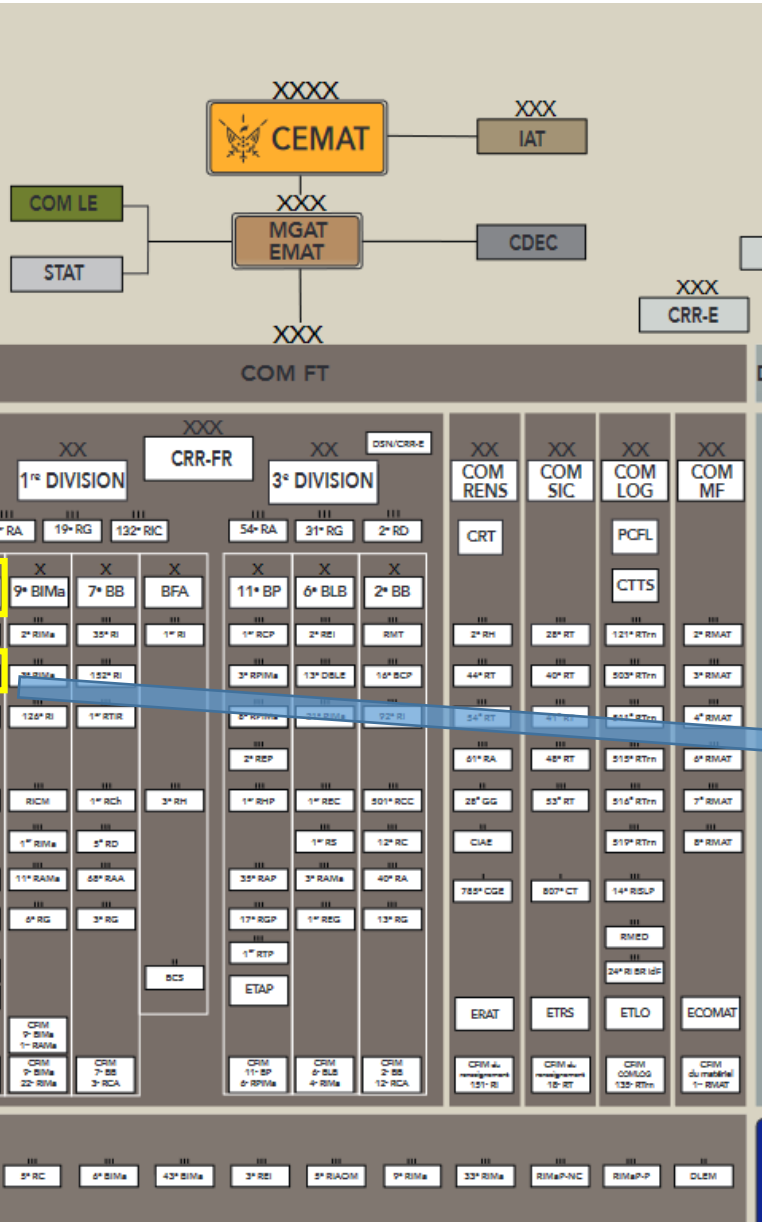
XXXX
CEMAT
XXX
IAT
COM LE
XXX
MGAT
EMAT
CDEC
STAT
XXX
CRR-E
XXX
COM FT
XXX
CRR-FR
XX
1re DIVISION
XX
3e DIVISION
DSN/CRR-E
XX
COM RENS
XX
COM SIC
XX
COM LOG
XX
COM MF
RA
19e RG
132e RIC
54e RA
31e RG
2e RD
CRT
PCFL
CTTS
9e BIMa
7e BB
BFA
11e BP
6e BLB
2e BB
2e RIMa
35e RI
1er RI
1er RCP
2e REI
RMT
2e RH
28e RT
121e RTrn
2e RMAT
3e RIMa
152e RI
3e RPIMa
13e DBLE
16e BCP
44e RT
40e RT
503e RTrn
3e RMAT
126e RI
1er RTIR
8e RPIMa
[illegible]
92e RI
54e RT
41e RT
511e RTrn
4e RMAT
2e REP
61e RA
48e RT
515e RTrn
6e RMAT
RICM
1er RCh
3e RH
1er RHP
1er REC
501e RCC
28e GG
53e RT
516e RTrn
7e RMAT
1er RIMa
5e RD
1er RS
12e RC
CIAE
519e RTrn
8e RMAT
11e RAMa
68e RAA
35e RAP
3e RAMa
40e RA
785e CGE
807e CT
14e RISLP
6e RG
3e RG
17e RGP
1er REG
13e RG
RMED
1er RTP
24e RI BR IdF
BCS
ETAP
ERAT
ETRS
ETLO
ECOMAT
CFIM 9e BIMa 1er RAMa
CFIM 9e BIMa 22e RIMa
CFIM 7e BB 3e RCA
CFIM 11e BP 6e RPIMa
CFIM 6e BLB 4e RIMa
CFIM 2e BB 12e RCA
CFIM du renseignement 151e RI
CFIM du renseignement 18e RT
CFIM COMLOG 135e RTrn
CFIM du matériel 1er RMAT
5e RC
6e BIMa
43e BIMa
3e REI
5e RIAOM
9e RIMa
33e RIMa
RIMaP-NC
RIMaP-P
DLEM